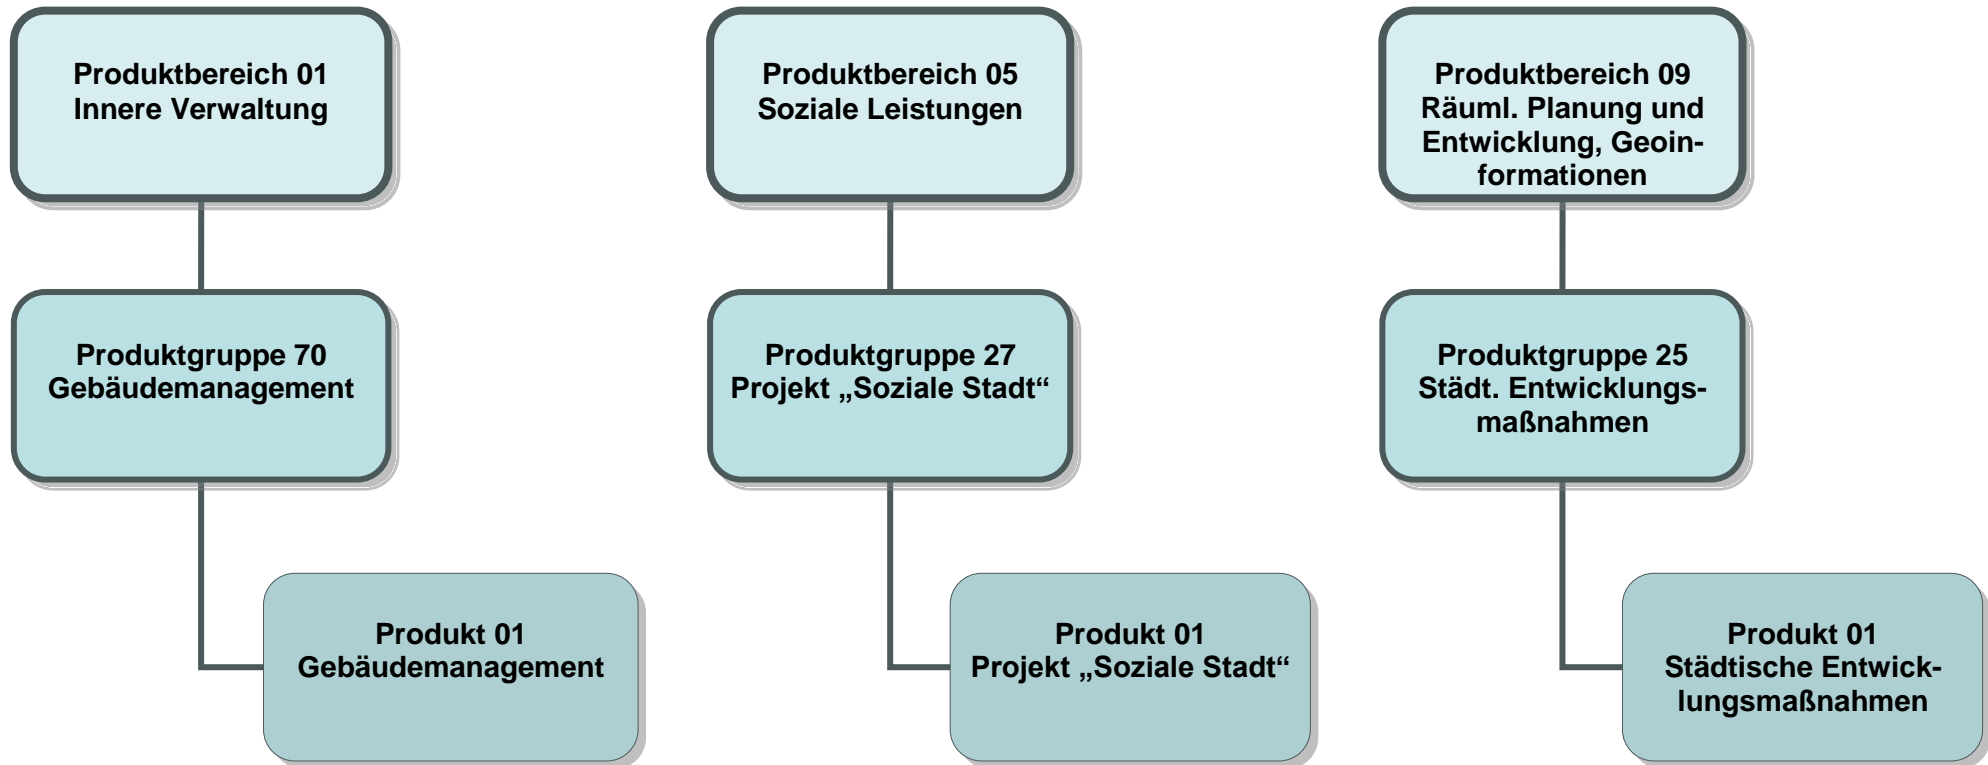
Produktbereich 01
Innere Verwaltung

Produktgruppe 70
Gebäudemanagement

Produkt 01
Gebäudemanagement

Produktbereich 05
Soziale Leistungen

Produktgruppe 27
Projekt „Soziale Stadt“

Produkt 01
Projekt „Soziale Stadt“

Produktbereich 09
Räuml. Planung und Entwicklung, Geoinformationen

Produktgruppe 25
Städt. Entwicklungsmaßnahmen

Produkt 01
Städtische Entwicklungsmaßnahmen